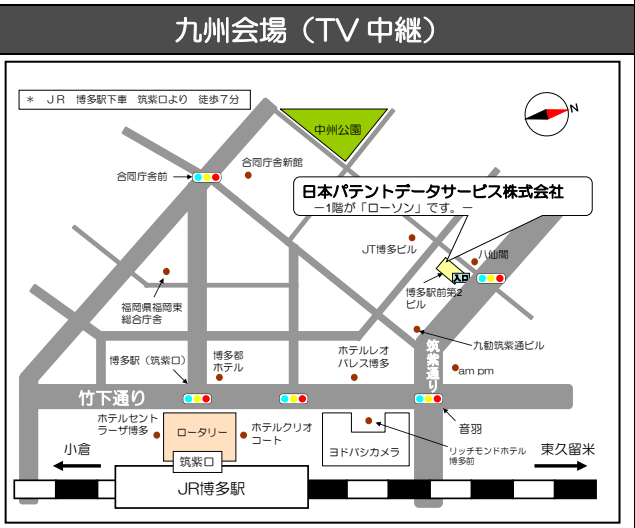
九州会場（TV 中継）

＊　ＪＲ　博多駅下車　筑紫口より　徒歩７分

中州公園

N

合同庁舎前

合同庁舎新館

日本パテントデータサービス株式会社
－1階が「ローソン」です。－

JT博多ビル

八山閣

入口

博多駅前第2ビル

福岡県福岡東総合庁舎

九勧筑紫通ビル

博多駅（筑紫口）

博多都ホテル

ホテルレオパレス博多

筑紫通り

am pm

竹下通り

ホテルセントラーザ博多

ロータリー

ホテルクリオコート

音羽

ヨドバシカメラ

リッチモンドホテル博多前

小倉

東久留米

筑紫口

JR博多駅